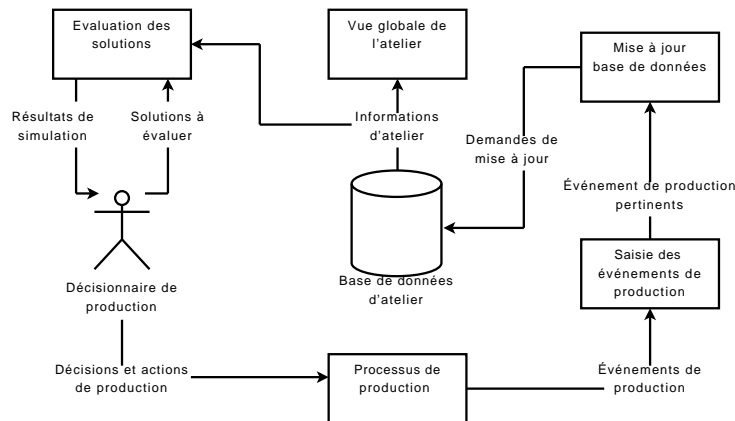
Evaluation des solutions

Vue globale de l'atelier

Mise à jour base de données

Résultats de simulation

Solutions à évaluer

Informations d'atelier

Demandes de mise à jour

Événement de production pertinents

Base de données d'atelier

Décisionnaire de production

Saisie des événements de production

Décisions et actions de production

Processus de production

Événements de production